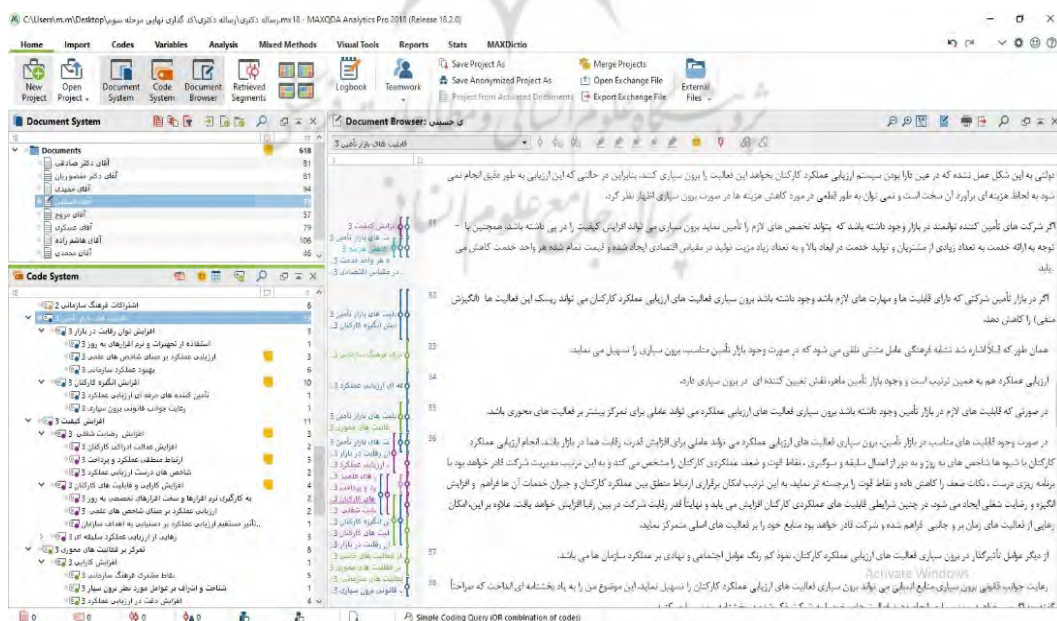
C:\Users\m.m\Desktop\رساله دکتری\رساله دکتری\کدگذاری نهایی مرحله سوم\رساله دکتری.mx18 - MAXQDA Analytics Pro 2018 (Release 18.2.0)

Home Import Codes Variables Analysis Mixed Methods Visual Tools Reports Stats MAXDictio

New Project | Open Project | Document System | Code System | Document Browser | Retrieved Segments | Logbook | Teamwork | Save Project As | Save Anonymized Project As | Project from Activated Documents | Merge Projects | Open Exchange File | Export Exchange File | External Files

Document System

Documents 618
آقای دکتر صادقی 81
آقای دکتر منصوریان 81
آقای حمیدی 94
آقای حسینی
آقای مروج 57
آقای عسکری 79
آقای هاشم زاده 106
آقای محمدی 61

Code System

اشتراکات فرهنگ سازمانی 2 6
قابلیت های بازار تأمین 3
افزایش توان رقابت در بازار 3 3
استفاده از تجهیزات و نرم افزارهای به روز 3 1
ارزیابی عملکرد بر مبنای شاخص های علمی 3 1
بهبود عملکرد سازمانی 3 1
افزایش انگیزه کارکنان 3 10
تأمین کننده های حرفه ای ارزیابی عملکرد 3 1
رعایت جوانب قانونی برون سپاری 3 1
افزایش کیفیت 3 11
افزایش رضایت شغلی 3 6
افزایش عدالت ادراکی کارکنان 3 1
ارتباط منطقی عملکرد و پرداخت 3 1
شاخص های درست ارزیابی عملکرد 3 1
افزایش کارایی و قابلیت های کارکنان 3 4
به کارگیری نرم افزارها و سخت افزارهای تخصصی به روز 3 1
ارزیابی عملکرد بر مبنای شاخص های علمی 3 1
تأثیر مستقیم ارزیابی عملکرد بر دستیابی به اهداف سازمان 3 1
رعایت در ارزیابی عملکرد سلیقه ای 3 1
تمرکز بر فعالیت های محوری 3 8
افزایش کارایی 3 5
نقاط مشترک فرهنگ سازمانی 3 1
شناخت و اشراف بر عوامل مورد نظر برون سپار 3 1
افزایش دقت در ارزیابی عملکرد 3 1

Document Browser: آقای حسینی
قابلیت های بازار تأمین 3

دولتی به این شکل عمل نشده که در عین ناآرا بودن سیستم ارزیابی عملکرد کارکنان بخواهد این فعالیت را برون سپاری کنند، بنابراین در حالتی که این ارزیابی به طور دقیق انجام نمی شود به لحاظ هزینه ای برآورد آن سخت است و نمی توان به طور قطعی در مورد کاهش هزینه ها در صورت برون سپاری اظهار نظر کرد.

31 اگر شرکت های تأمین کننده توانمند در بازار وجود داشته باشد که بتواند تخصص های لازم را تأمین نماید برون سپاری می تواند افزایش کیفیت را در پی داشته باشد همچنین با توجه به ارائه خدمت به تعداد زیادی از مشتریان و تولید خدمت در ابعاد بالا و به تعداد زیاد مزیت تولید در مقیاس اقتصادی ایجاد شده و قیمت تمام شده هر واحد خدمت کاهش می یابد.

32 اگر در بازار تأمین شرکتی که دارای قابلیت ها و مهارت های لازم باشد وجود داشته باشد برون سپاری فعالیت های ارزیابی عملکرد کارکنان می تواند ریسک این فعالیت ها (انگیزش منفی) را کاهش دهد.

33 همان طور که قبلاً اشاره شد مقوله فرهنگی عامل مثبتی تلقی می شود که در صورت وجود بازار تأمین مناسب برون سپاری را تسهیل می نماید.

34 ارزیابی عملکرد هم به همین ترتیب است و وجود بازار تأمین ماهر نقش تعیین کننده ای در برون سپاری دارد.

35 در صورتی که قابلیت های لازم در بازار تأمین وجود داشته باشد برون سپاری فعالیت های ارزیابی عملکرد می تواند عاملی برای تمرکز بیشتر بر فعالیت های محوری باشد.

36 در صورت وجود قابلیت های مناسب در بازار تأمین، برون سپاری فعالیت های ارزیابی عملکرد می تواند عاملی برای افزایش قدرت رقابت شما در بازار باشد. انجام ارزیابی عملکرد کارکنان با شیوه ها شاخص های به روز و به دور از اعمال سلیقه و سوگیری ، نقاط قوت و ضعف عملکردی کارکنان را مشخص می کند و به این ترتیب مدیریت شرکت قادر خواهد بود با برنامه ریزی درست ، نکات ضعف را کاهش داده و نقاط قوت را برجسته تر نماید. به این ترتیب امکان برقراری ارتباط منطقی بین عملکرد کارکنان و جبران خدمات آن ها فراهم و افزایش انگیزه و رضایت شغلی ایجاد می شود. در چنین شرایطی قابلیت های عملکردی کارکنان افزایش می یابد و نهایتاً قدر رقابت شرکت در بین رقبا افزایش خواهد یافت. علاوه بر این، امکان رهایی از فعالیت های زمان بر و جانبی فراهم شده و شرکت قادر خواهد بود منابع خود را بر فعالیت های اصلی متمرکز نماید.

37 از دیگر عوامل تأثیرگذار در برون سپاری فعالیت های ارزیابی عملکرد کارکنان، نفوذ کم رنگ عوامل اجتماعی و نهادی بر عملکرد سازمان ها می باشد.

38 رعایت جوانب قانونی برون سپاری منابع انسانی می تواند برون سپاری فعالیت های ارزیابی عملکرد کارکنان را تسهیل نماید. این موضوع من را به یاد بخشنامه ای انداخت که صراحتاً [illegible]

Activate Windows

Simple Coding Query (OR combination of codes)